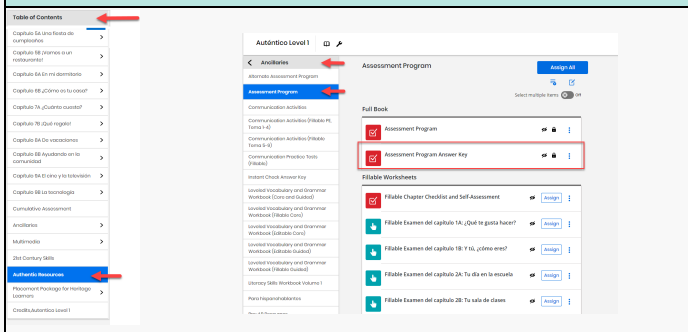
Table of Contents

Capítulo 5A Una fiesta de cumpleaños

Capítulo 5B ¡Vamos a un restaurante!

Capítulo 6A En mi dormitorio

Capítulo 6B ¿Cómo es tu casa?

Capítulo 7A ¿Cuánto cuesta?

Capítulo 7B ¡Qué regalo!

Capítulo 8A De vacaciones

Capítulo 8B Ayudando en la comunidad

Capítulo 9A El cine y la televisión

Capítulo 9B La tecnología

Cumulative Assessment

Ancillaries

Multimedia

21st Century Skills

Authentic Resources

Placement Package for Heritage Learners

Credits Auténtico Level 1

Auténtico Level 1

Ancillaries

Alternate Assessment Program

Assessment Program

Communication Activities

Communication Activities (Fillable PE Tema 1-4)

Communication Activities (Fillable Tema 5-9)

Communication Practice Tools (Fillable)

Instant Check Answer Key

Leveled Vocabulary and Grammar Workbook (Core and Guided)

Leveled Vocabulary and Grammar Workbook (Fillable Core)

Leveled Vocabulary and Grammar Workbook (Editable Core)

Leveled Vocabulary and Grammar Workbook (Editable Guided)

Leveled Vocabulary and Grammar Workbook (Fillable Guided)

Literacy Skills Workbook Volume 1

Para hispanohablantes

Assessment Program

Assign All

Select multiple items Off

Full Book

Assessment Program

Assessment Program Answer Key

Fillable Worksheets

Fillable Chapter Checklist and Self-Assessment

Fillable Examen del capítulo 1A: ¿Qué te gusta hacer? Assign

Fillable Examen del capítulo 1B: Y tú, ¿cómo eres? Assign

Fillable Examen del capítulo 2A: Tu día en la escuela Assign

Fillable Examen del capítulo 2B: Tu sala de clases Assign